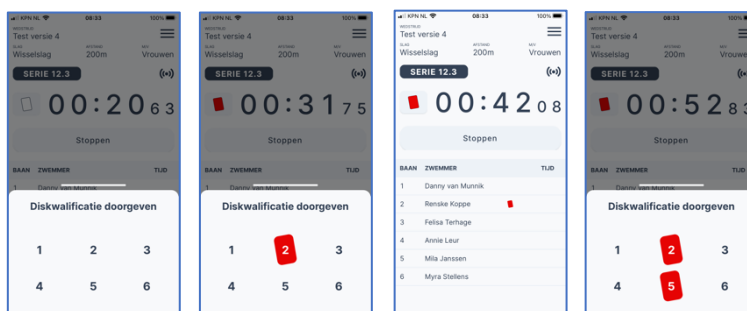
KPN NL 08:33 100%
WEDSTRIJD
Test versie 4
SLAG Wisselslag
AFSTAND 200m
M/V Vrouwen
SERIE 12.3
00:20 63
Stoppen
BAAN ZWEMMER TIJD
1 Danny van Munnik
Diskwalificatie doorgeven
1 2 3
4 5 6

KPN NL 08:33 100%
WEDSTRIJD
Test versie 4
SLAG Wisselslag
AFSTAND 200m
M/V Vrouwen
SERIE 12.3
00:31 75
Stoppen
BAAN ZWEMMER TIJD
1 Danny van Munnik
Diskwalificatie doorgeven
1 2 3
4 5 6

KPN NL 08:33 100%
WEDSTRIJD
Test versie 4
SLAG Wisselslag
AFSTAND 200m
M/V Vrouwen
SERIE 12.3
00:42 08
Stoppen
| BAAN | ZWEMMER | TIJD |
|---|---|---|
| 1 | Danny van Munnik | |
| 2 | Renske Koppe | |
| 3 | Felisa Terhage | |
| 4 | Annie Leur | |
| 5 | Mila Janssen | |
| 6 | Myra Stellens | |

KPN NL 08:33 100%
WEDSTRIJD
Test versie 4
SLAG Wisselslag
AFSTAND 200m
M/V Vrouwen
SERIE 12.3
00:52 8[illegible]
Stoppen
BAAN ZWEMMER
1 Danny van Munnik
Diskwalificatie doorgeven
1 2 3
4 5 6